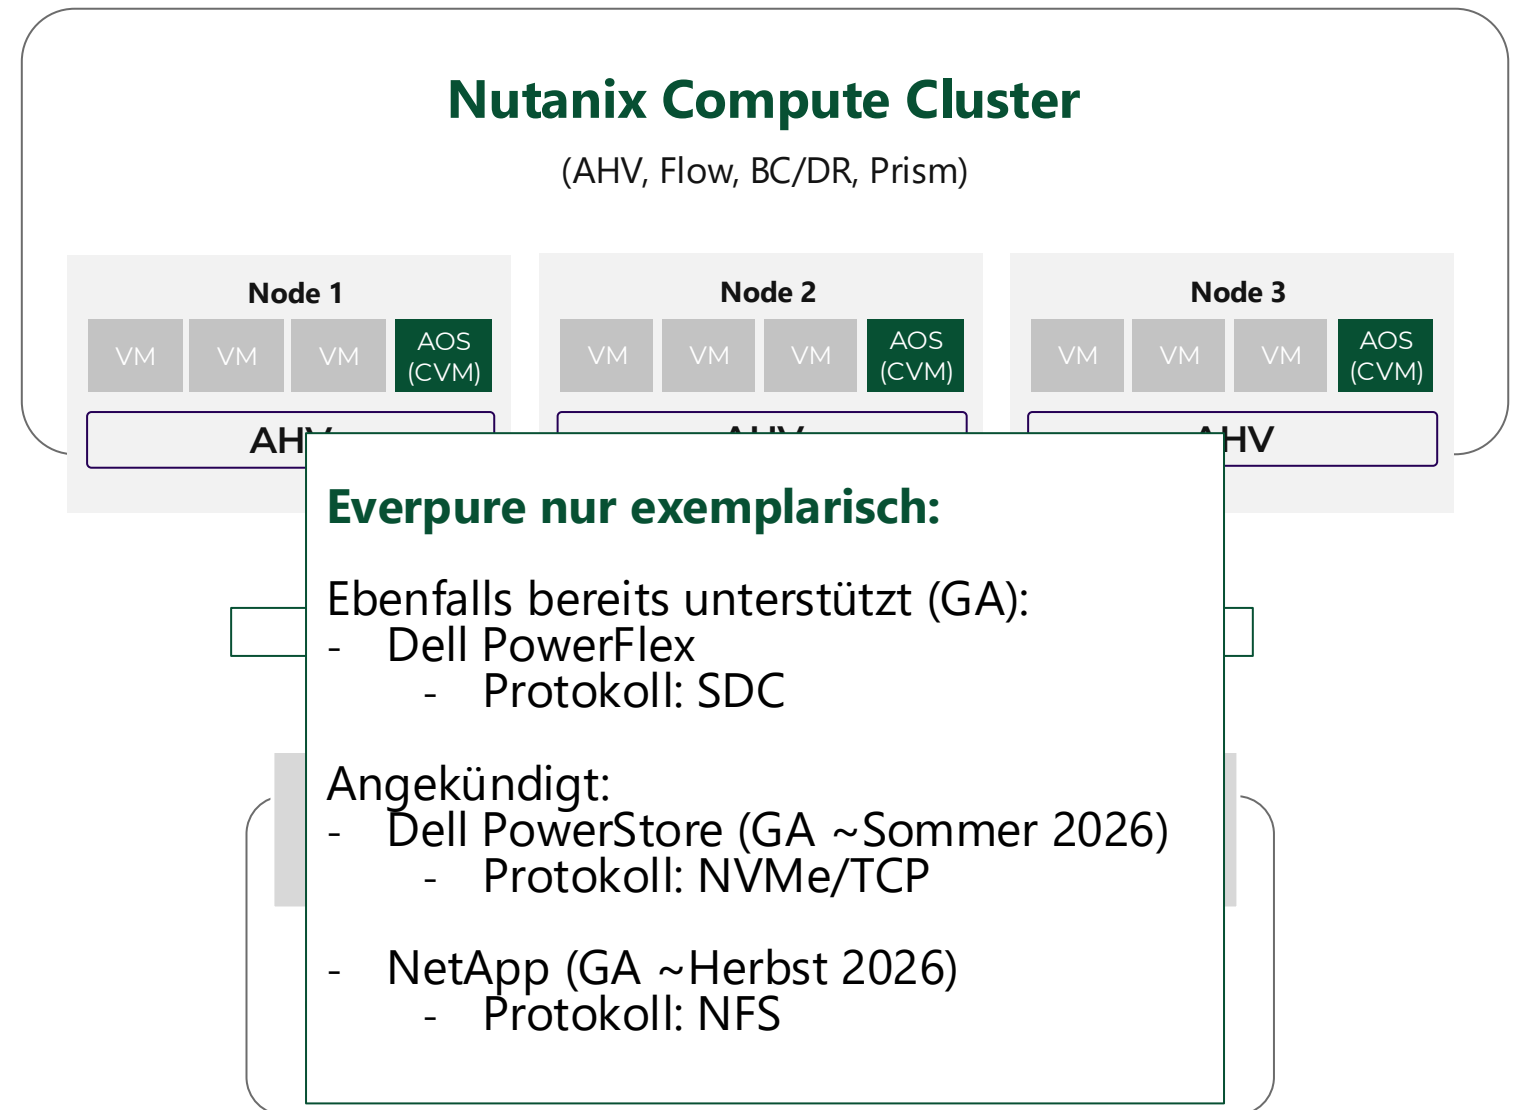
Nutanix Compute Cluster

(AHV, Flow, BC/DR, Prism)

Node 1

VM VM VM AOS (CVM)

AH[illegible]

Node 2

VM VM VM AOS (CVM)

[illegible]

Node 3

VM VM VM AOS (CVM)

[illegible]HV

Everpure nur exemplarisch:

Ebenfalls bereits unterstützt (GA):
- Dell PowerFlex
 - Protokoll: SDC

Angekündigt:
- Dell PowerStore (GA ~Sommer 2026)
 - Protokoll: NVMe/TCP

- NetApp (GA ~Herbst 2026)
 - Protokoll: NFS